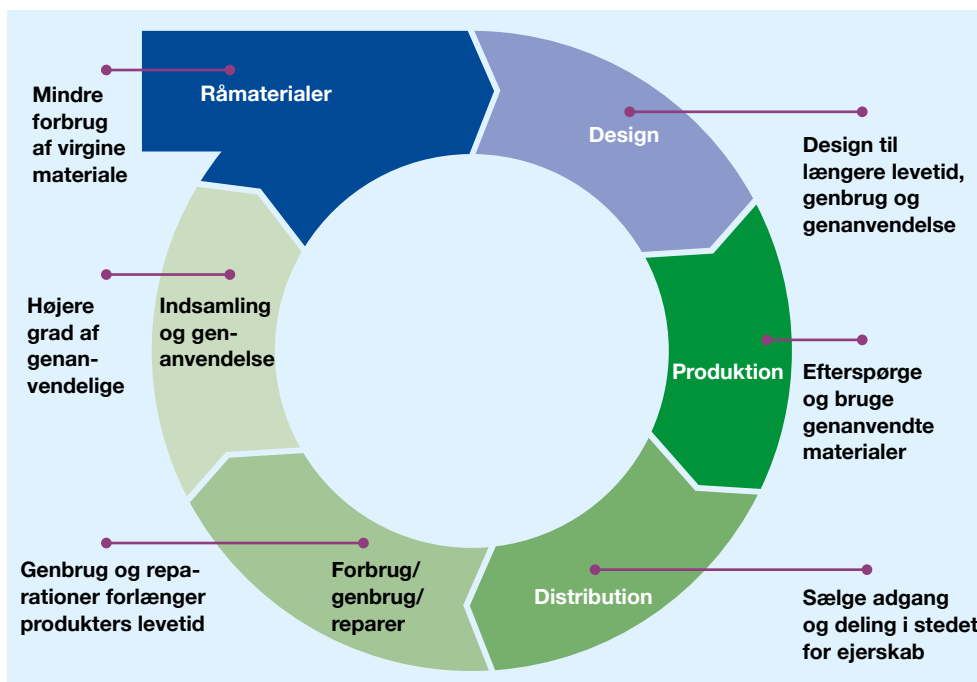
Mindre forbrug af virgine materiale

Råmaterialer

Design

Design til længere levetid, genbrug og genanvendelse

Højere grad af genanvendelige

Indsamling og genanvendelse

Produktion

Efterspørge og bruge genanvendte materialer

Genbrug og reparationer forlænger produkters levetid

Forbrug/ genbrug/ reparer

Distribution

Sælge adgang og deling i stedet for ejerskab